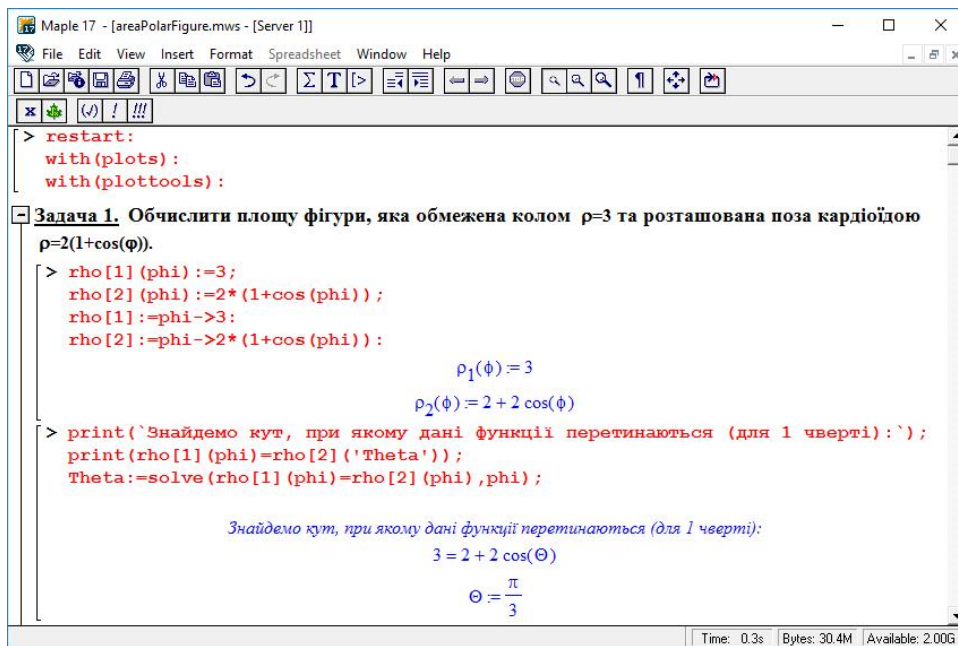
Maple 17 - [areaPolarFigure.mws - [Server 1]]

File Edit View Insert Format Spreadsheet Window Help

> restart:
with(plots):
with(plottools):

Задача 1. Обчислити площу фігури, яка обмежена колом ρ=3 та розташована поза кардіоїдою ρ=2(1+cos(φ)).

> rho[1](phi):=3;
rho[2](phi):=2*(1+cos(phi));
rho[1]:=phi->3:
rho[2]:=phi->2*(1+cos(phi)):

$\rho_1(\phi) := 3$

$\rho_2(\phi) := 2 + 2\cos(\phi)$

> print(`Знайдемо кут, при якому дані функції перетинаються (для 1 чверті):`);
print(rho[1](phi)=rho[2]('Theta'));
Theta:=solve(rho[1](phi)=rho[2](phi),phi);

Знайдемо кут, при якому дані функції перетинаються (для 1 чверті):

$3 = 2 + 2\cos(\Theta)$

$\Theta := \frac{\pi}{3}$

Time: 0.3s Bytes: 30.4M Available: 2.00G